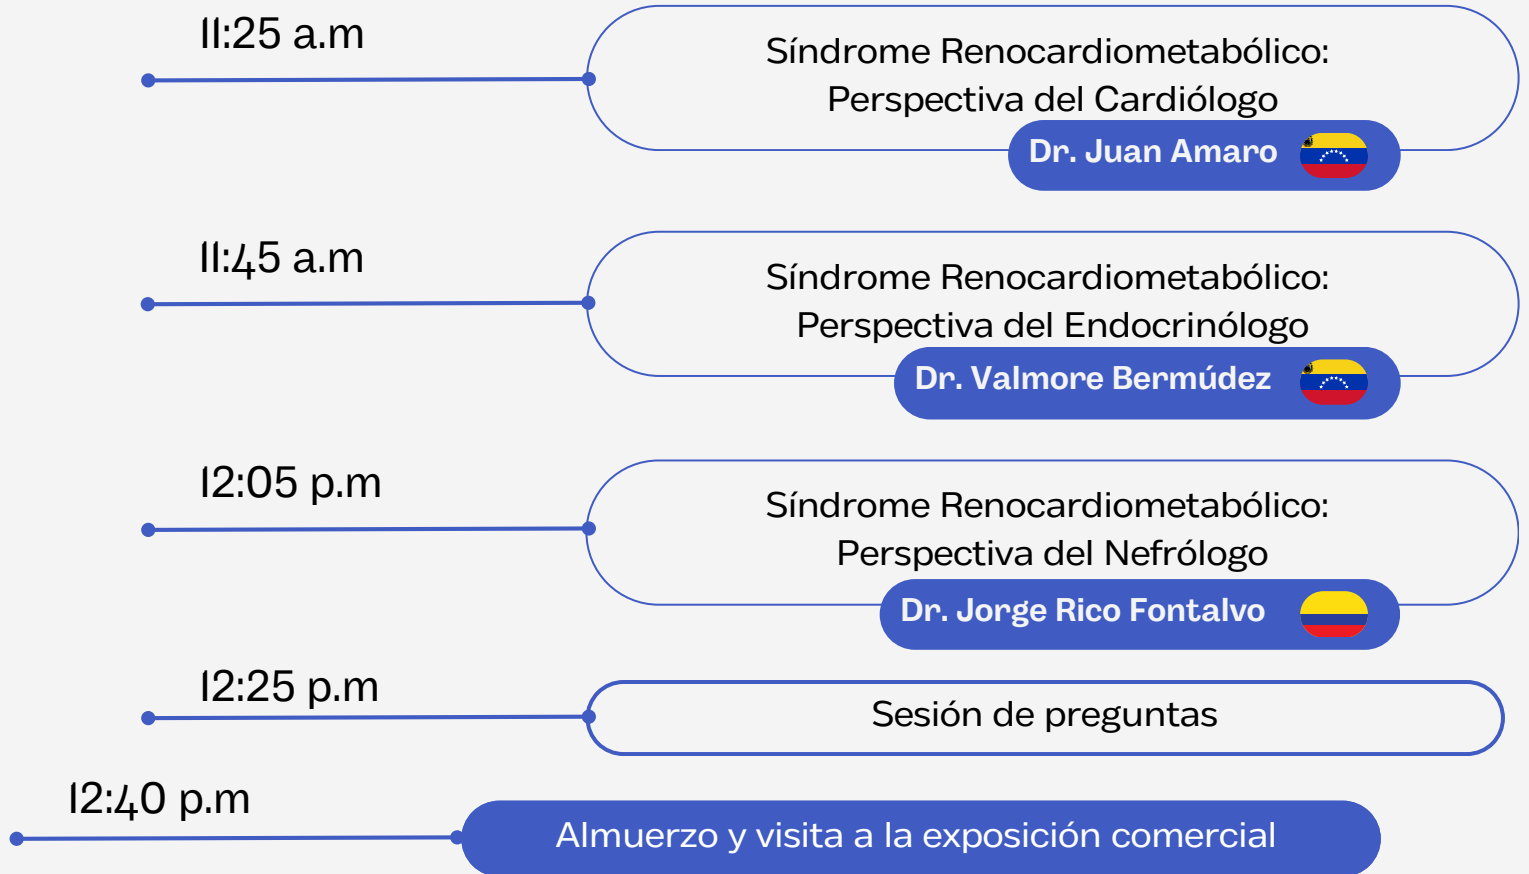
11:25 a.m

Síndrome Renocardiometabólico: Perspectiva del Cardiólogo

Dr. Juan Amaro

11:45 a.m

Síndrome Renocardiometabólico: Perspectiva del Endocrinólogo

Dr. Valmore Bermúdez

12:05 p.m

Síndrome Renocardiometabólico: Perspectiva del Nefrólogo

Dr. Jorge Rico Fontalvo

12:25 p.m

Sesión de preguntas

12:40 p.m

Almuerzo y visita a la exposición comercial